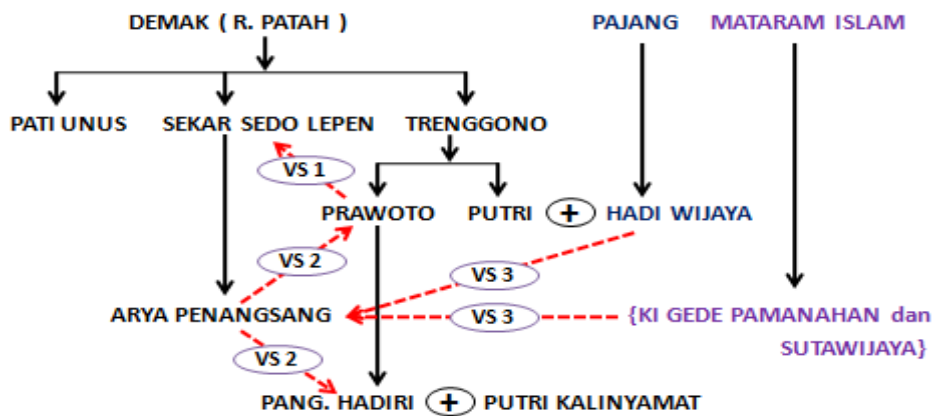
DEMAK ( R. PATAH )

PAJANG

MATARAM ISLAM

PATI UNUS

SEKAR SEDO LEPEN

TRENGGONO

VS 1

PRAWOTO

PUTRI

+

HADI WIJAYA

VS 2

VS 3

ARYA PENANGSANG

VS 3

{KI GEDE PAMANAHAN dan SUTAWIJAYA}

VS 2

PANG. HADIRI

+

PUTRI KALINYAMAT